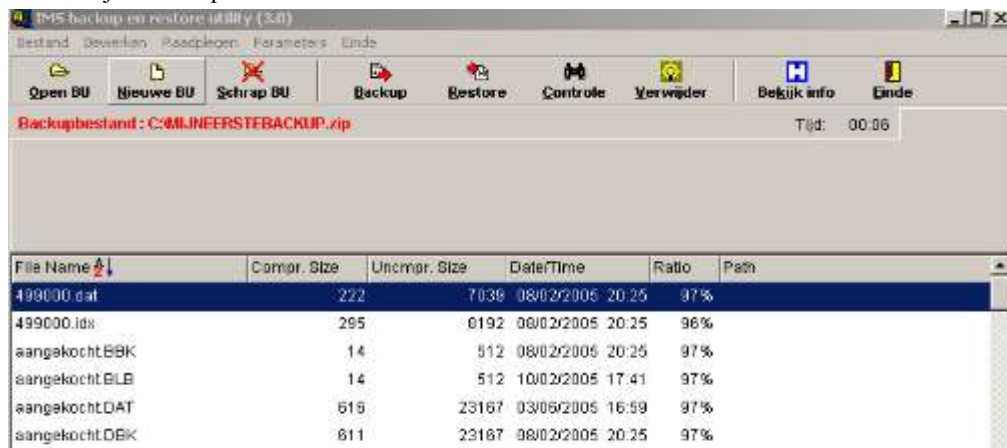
IMS backup en restore utility (3.0)

Bestand Bewerken Raadplegen Parameters Einde

Open BU | Nieuwe BU | Schrap BU | Backup | Restore | Controle | Verwijder | Bekijk info | Einde

Backupbestand : C:\MIJNEERSTEBACKUP.zip

Tijd: 00:06

| File Name | Compr. Size | Uncmpr. Size | Date/Time | Ratio | Path |
|---|---|---|---|---|---|
| 499000.dat | 222 | 7039 | 08/02/2005 20:25 | 97% | |
| 499000.idx | 295 | 8192 | 08/02/2005 20:25 | 96% | |
| aangekocht.BBK | 14 | 512 | 08/02/2005 20:25 | 97% | |
| aangekocht.BLB | 14 | 512 | 10/02/2005 17:41 | 97% | |
| aangekocht.DAT | 616 | 23167 | 03/06/2005 16:59 | 97% | |
| aangekocht.DBK | 611 | 23167 | 08/02/2005 20:25 | 97% | |